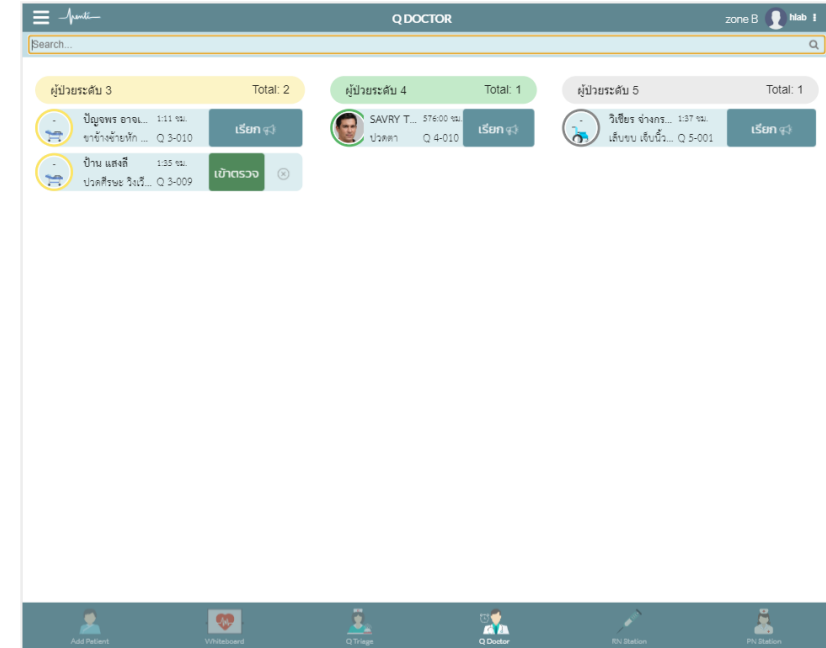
Q DOCTOR

zone B hlab

Search...

ผู้ป่วยระดับ 3 Total: 2

ปัญจพร อาจเ... 1:11 ชม.
ขาข้างซ้ายหัก ... Q 3-010
เรียก

ป้าน แสงลี 1:55 ชม.
ปวดศีรษะ วิงเวี... Q 3-009
เข้าตรวจ

ผู้ป่วยระดับ 4 Total: 1

SAVRY T... 576:00 ชม.
ปวดตา Q 4-010
เรียก

ผู้ป่วยระดับ 5 Total: 1

วิเชียร จ่างกร... 1:37 ชม.
เล็บขบ เล็บนิ้ว... Q 5-001
เรียก

Add Patient
Whiteboard
Q Triage
Q Doctor
RN Station
PN Station